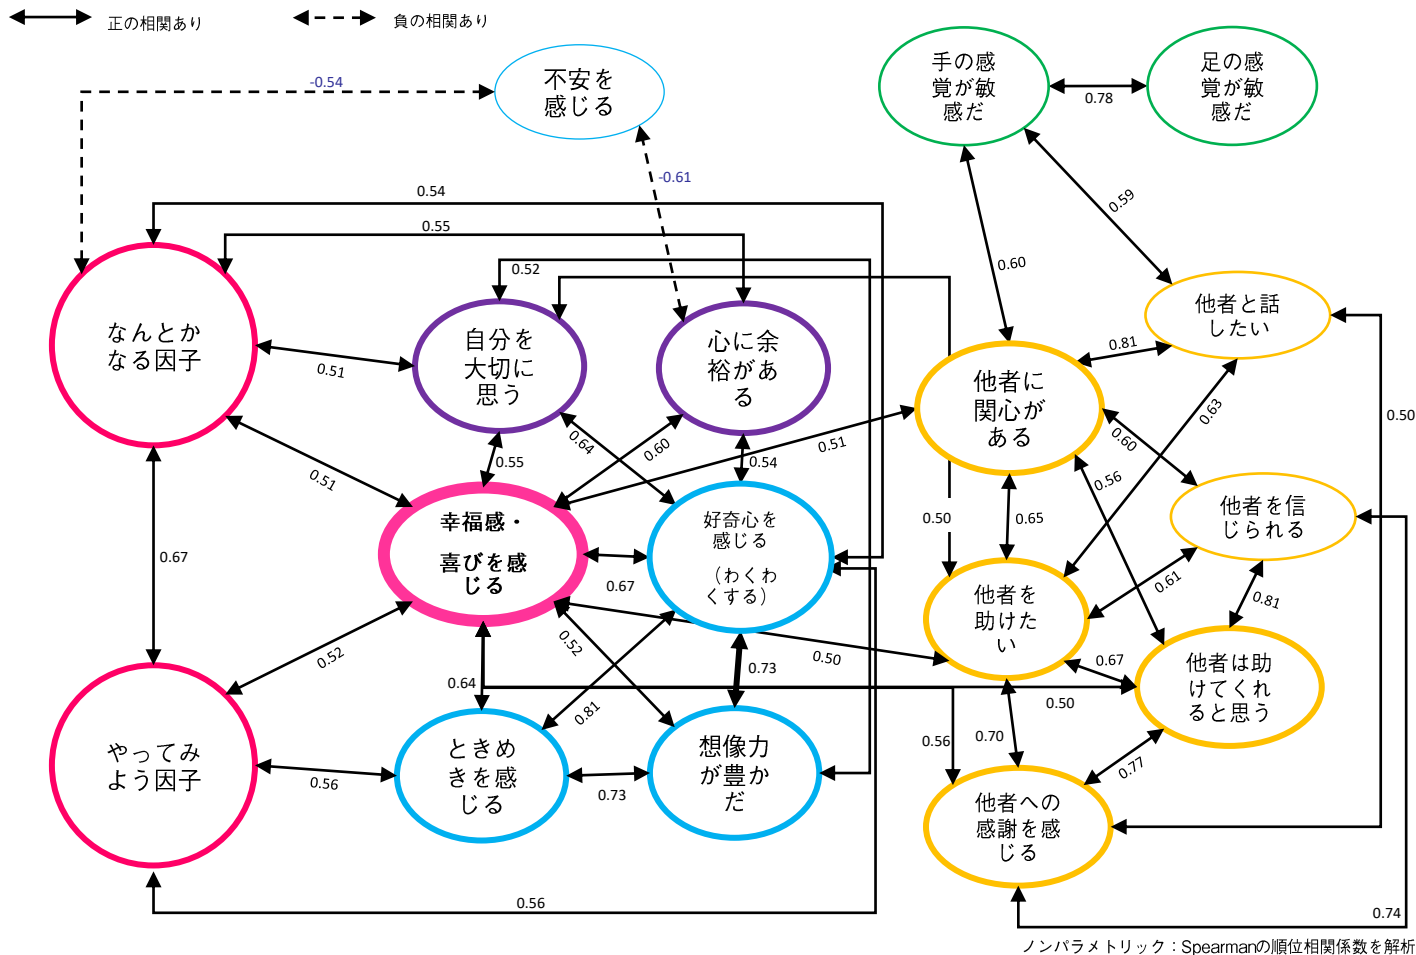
正の相関あり
負の相関あり

不安を感じる
-0.54
-0.61

手の感覚が敏感だ
足の感覚が敏感だ
0.78
0.59
0.60

なんとかなる因子
自分を大切に思う
心に余裕がある
幸福感・喜びを感じる
好奇心を感じる（わくわくする）
ときめきを感じる
想像力が豊かだ
やってみよう因子

0.54
0.55
0.52
0.51
0.51
0.55
0.64
0.60
0.54
0.51
0.67
0.67
0.52
0.52
0.64
0.81
0.73
0.50
0.56
0.73
0.56

他者と話したい
他者に関心がある
他者を信じられる
他者を助けたい
他者は助けてくれると思う
他者への感謝を感じる

0.81
0.63
0.60
0.56
0.50
0.65
0.61
0.81
0.67
0.50
0.56
0.70
0.77
0.50
0.74

ノンパラメトリック：Spearmanの順位相関係数を解析